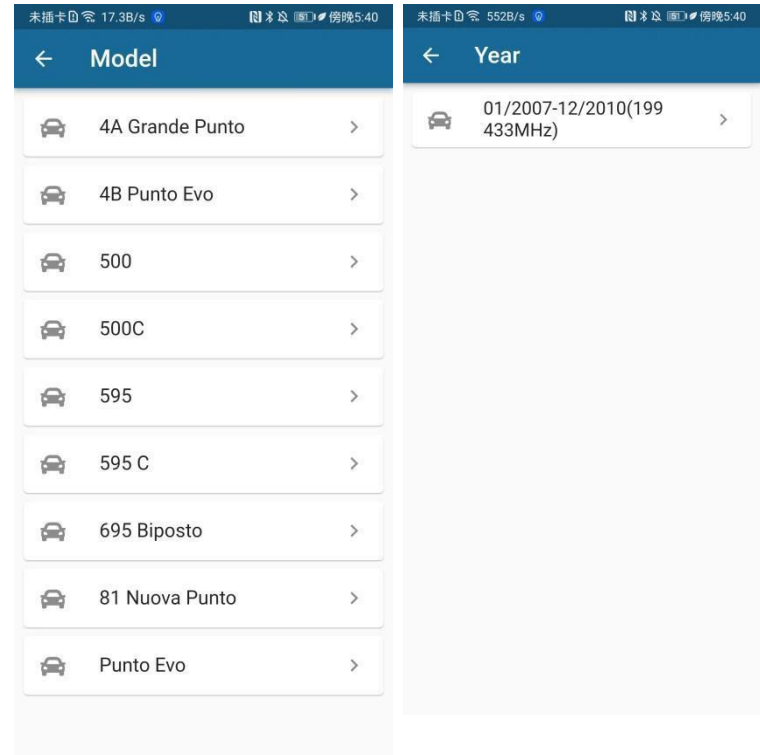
未插卡 17.3B/s 傍晚5:40

← Model

4A Grande Punto >

4B Punto Evo >

500 >

500C >

595 >

595 C >

695 Biposto >

81 Nuova Punto >

Punto Evo >

未插卡 552B/s 傍晚5:40

← Year

01/2007-12/2010(199 433MHz) >